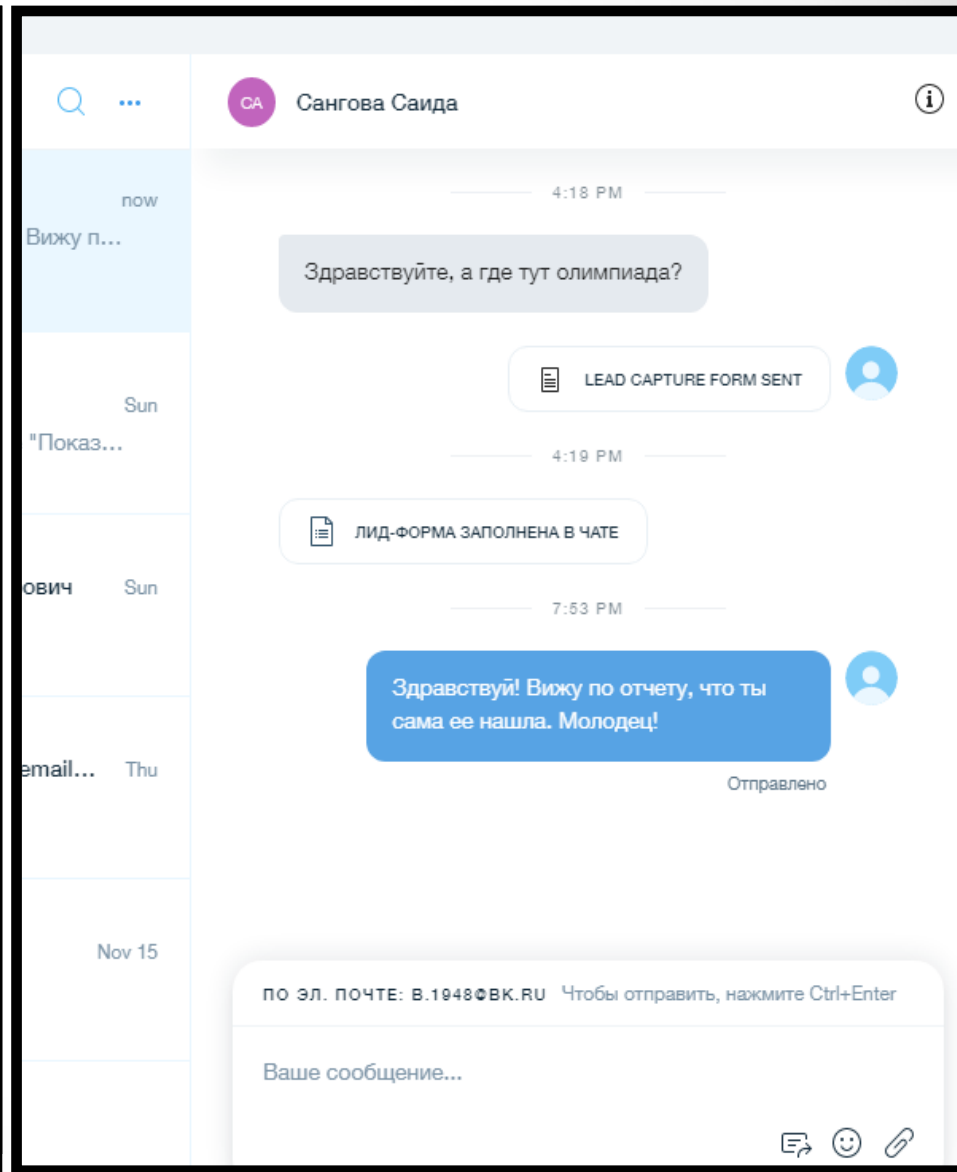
now
Вижу п...

Sun
"Показ...

ович Sun

email... Thu

Nov 15

CA Сангова Саида

4:18 PM

Здравствуйте, а где тут олимпиада?

LEAD CAPTURE FORM SENT

4:19 PM

ЛИД-ФОРМА ЗАПОЛНЕНА В ЧАТЕ

7:53 PM

Здравствуй! Вижу по отчету, что ты сама ее нашла. Молодец!

Отправлено

ПО ЭЛ. ПОЧТЕ: B.1948@BK.RU Чтобы отправить, нажмите Ctrl+Enter

Ваше сообщение...